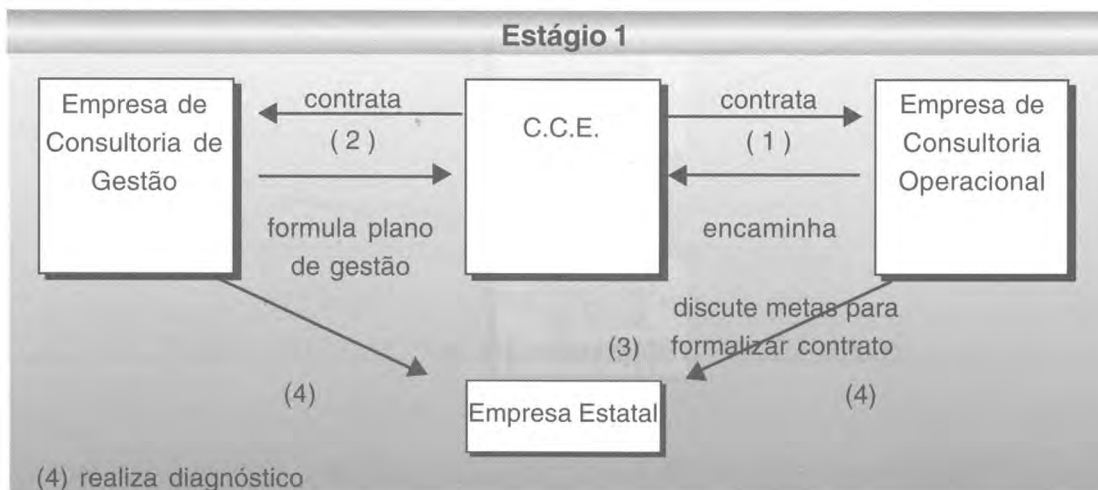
Estágio 1

Empresa de Consultoria de Gestão

contrata
( 2 )

formula plano de gestão

C.C.E.

contrata
( 1 )

encaminha

Empresa de Consultoria Operacional

discute metas para formalizar contrato

(3)

(4)

Empresa Estatal

(4)

(4) realiza diagnóstico